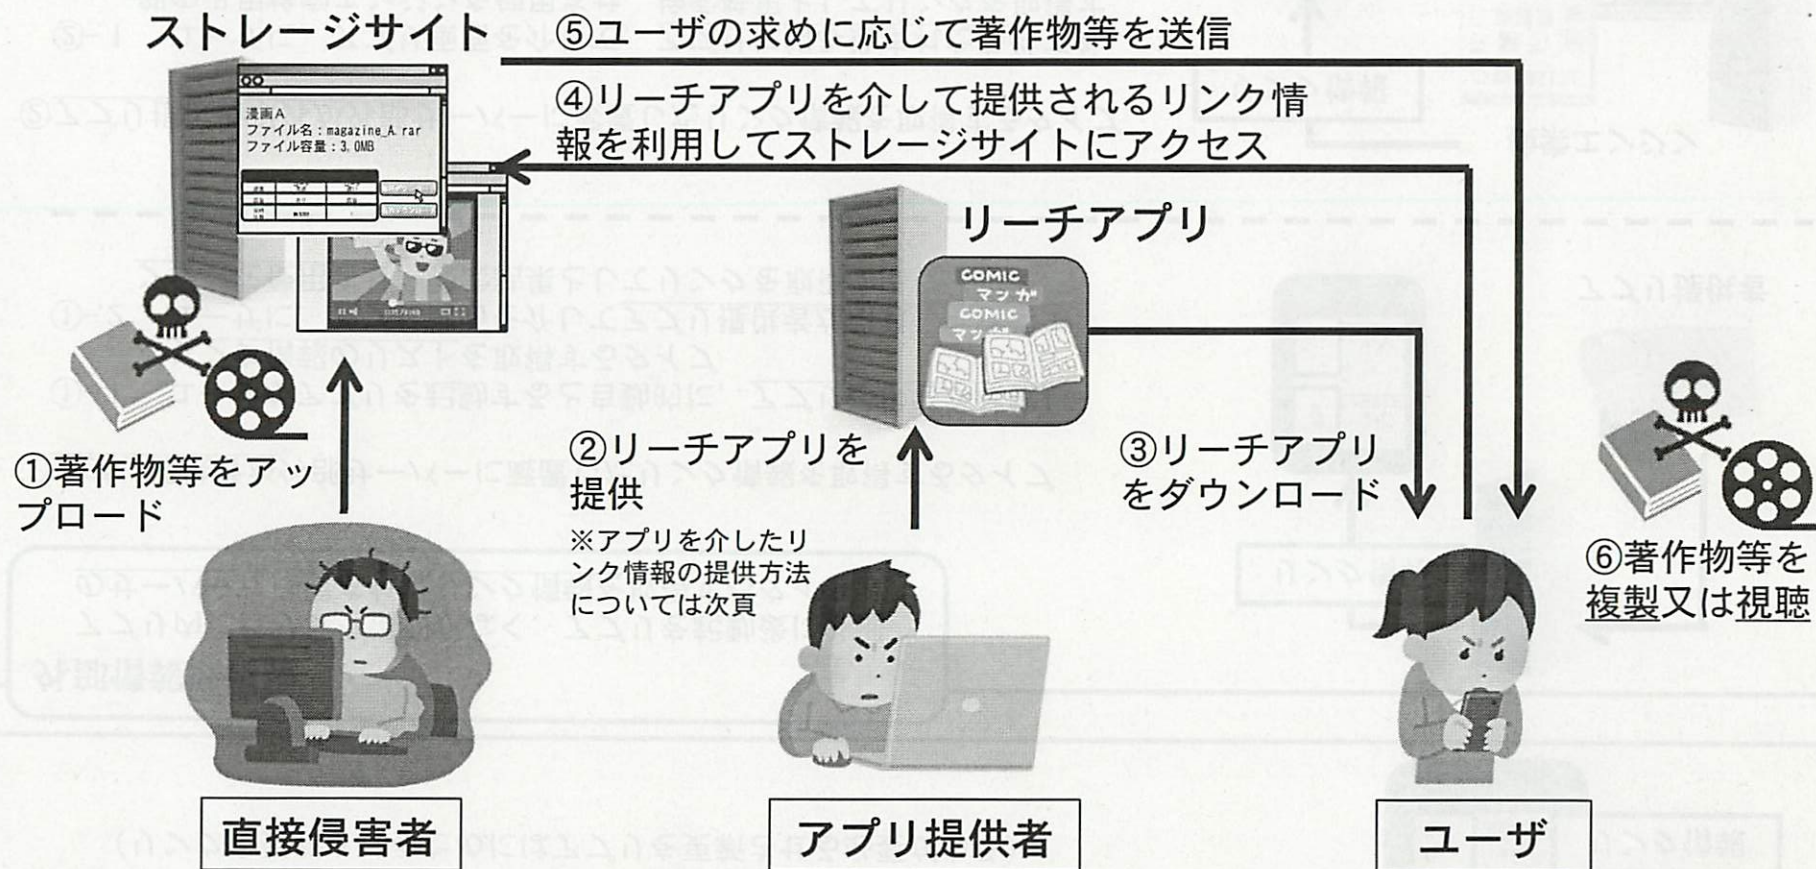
ストレージサイト

⑤ユーザの求めに応じて著作物等を送信

④リーチアプリを介して提供されるリンク情報を利用してストレージサイトにアクセス

漫画A
ファイル名：magazine_A.rar
ファイル容量：3.0MB

リーチアプリ

COMIC
マンガ
COMIC
マンガ

①著作物等をアップロード

②リーチアプリを提供

※アプリを介したリンク情報の提供方法については次頁

③リーチアプリをダウンロード

⑥著作物等を複製又は視聴

直接侵害者

アプリ提供者

ユーザ